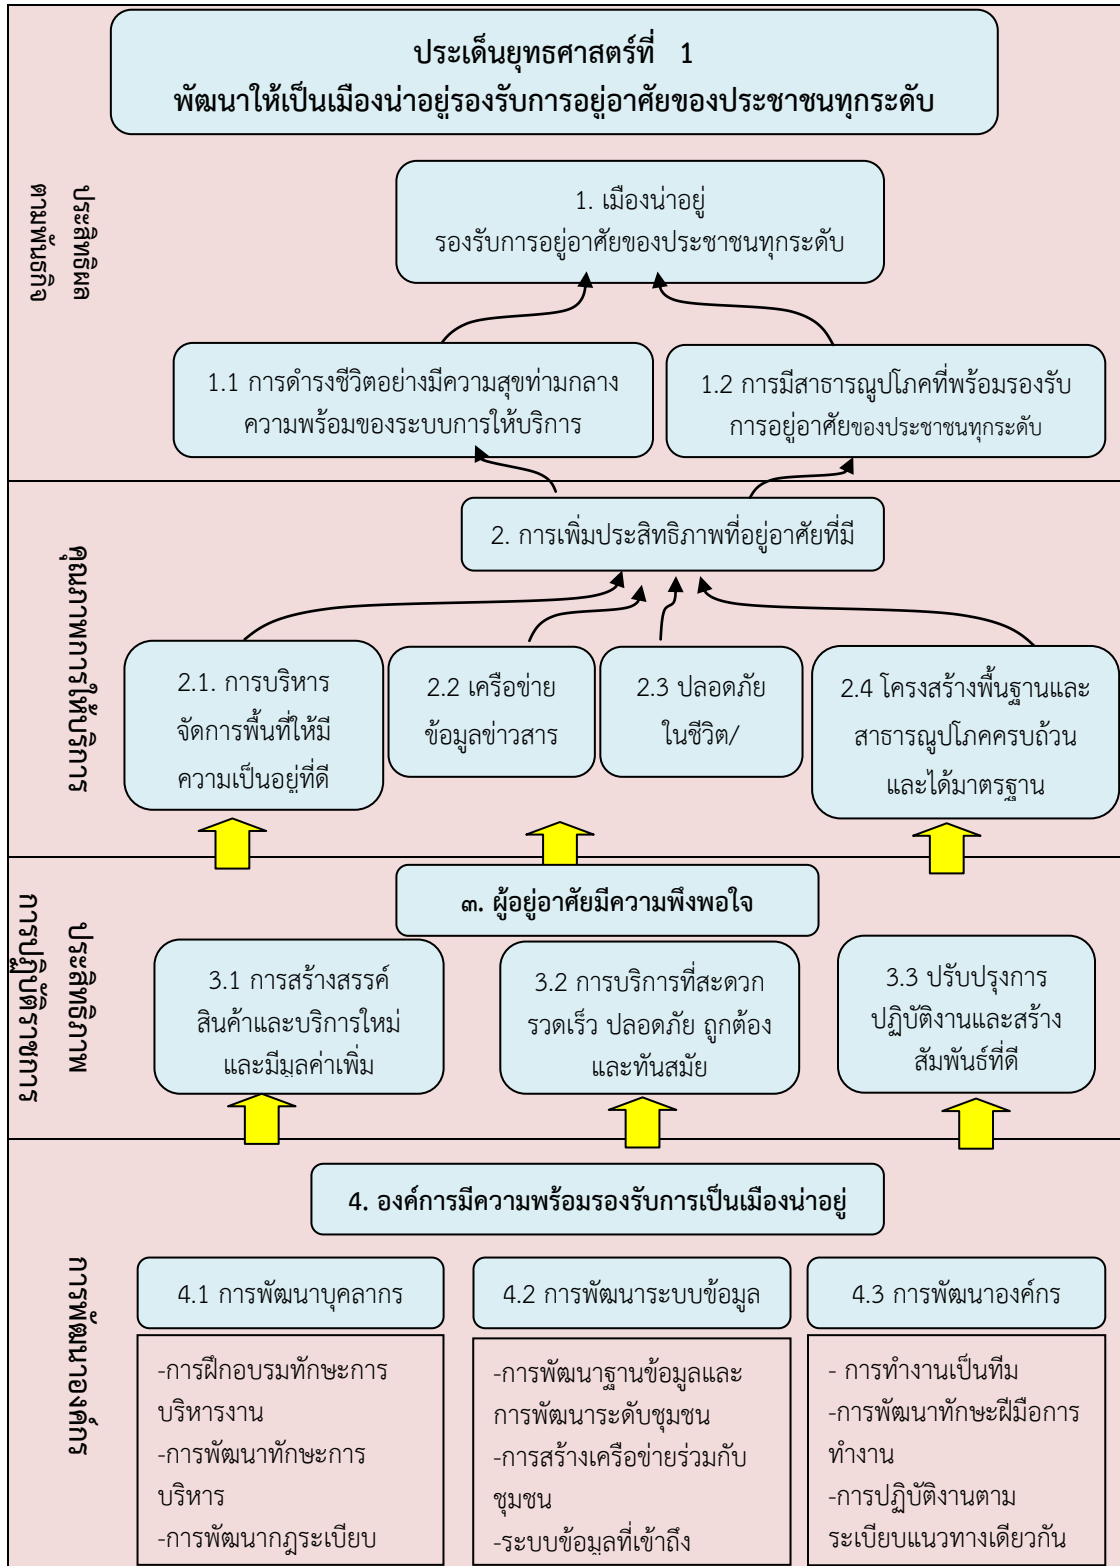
ประเด็นยุทธศาสตร์ที่ 1
พัฒนาให้เป็นเมืองน่าอยู่รองรับการอยู่อาศัยของประชาชนทุกระดับ

ประสิทธิผล ตามพันธกิจ

1. เมืองน่าอยู่
รองรับการอยู่อาศัยของประชาชนทุกระดับ

1.1 การดำรงชีวิตอย่างมีความสุขท่ามกลางความพร้อมของระบบการให้บริการ

1.2 การมีสาธารณูปโภคที่พร้อมรองรับการอยู่อาศัยของประชาชนทุกระดับ

คุณภาพการให้บริการ

2. การเพิ่มประสิทธิภาพที่อยู่อาศัยที่มี

2.1. การบริหารจัดการพื้นที่ให้มีความเป็นอยู่ที่ดี

2.2 เครือข่ายข้อมูลข่าวสาร

2.3 ปลอดภัยในชีวิต/

2.4 โครงสร้างพื้นฐานและสาธารณูปโภคครบถ้วนและได้มาตรฐาน

ประสิทธิภาพ การปฏิบัติราชการ

๓. ผู้อยู่อาศัยมีความพึงพอใจ

3.1 การสร้างสรรค์สินค้าและบริการใหม่และมีมูลค่าเพิ่ม

3.2 การบริการที่สะดวกรวดเร็ว ปลอดภัย ถูกต้องและทันสมัย

3.3 ปรับปรุงการปฏิบัติงานและสร้างสัมพันธ์ที่ดี

การพัฒนาองค์กร

4. องค์การมีความพร้อมรองรับการเป็นเมืองน่าอยู่

4.1 การพัฒนาบุคลากร

4.2 การพัฒนาระบบข้อมูล

4.3 การพัฒนาองค์กร

-การฝึกอบรมทักษะการบริหารงาน
-การพัฒนาทักษะการบริหาร
-การพัฒนากฎระเบียบ

-การพัฒนาฐานข้อมูลและการพัฒนาระดับชุมชน
-การสร้างเครือข่ายร่วมกับชุมชน
-ระบบข้อมูลที่เข้าถึง

- การทำงานเป็นทีม
-การพัฒนาทักษะฝีมือการทำงาน
-การปฏิบัติงานตามระเบียบแนวทางเดียวกัน